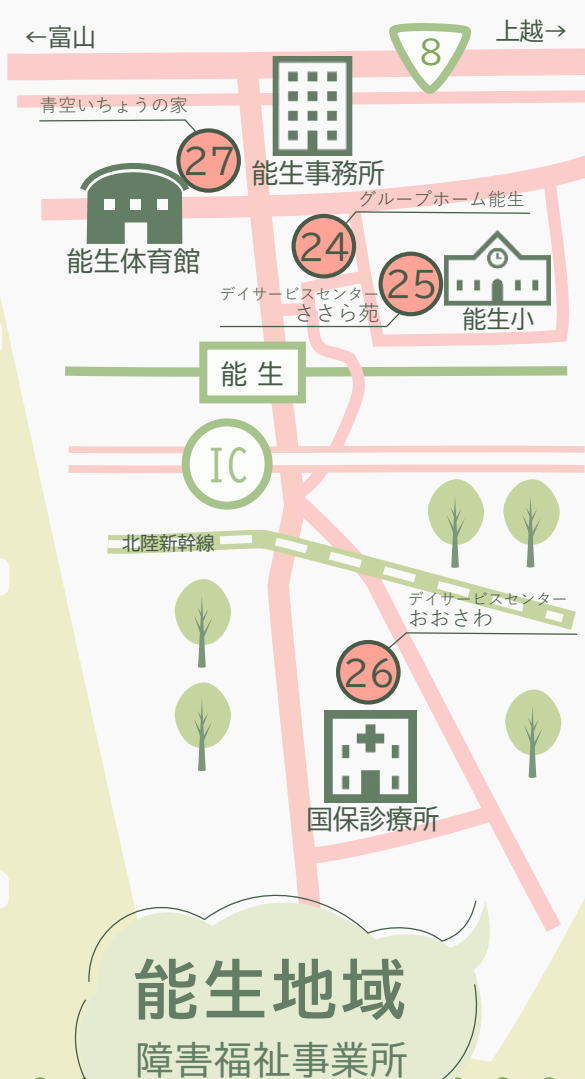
←富山

8

上越→

青空いちょうの家

27

能生事務所

能生体育館

グループホーム能生

24

デイサービスセンター
ささら苑

25

能生小

能 生

IC

北陸新幹線

デイサービスセンター
おおさわ

26

国保診療所

能生地域
障害福祉事業所